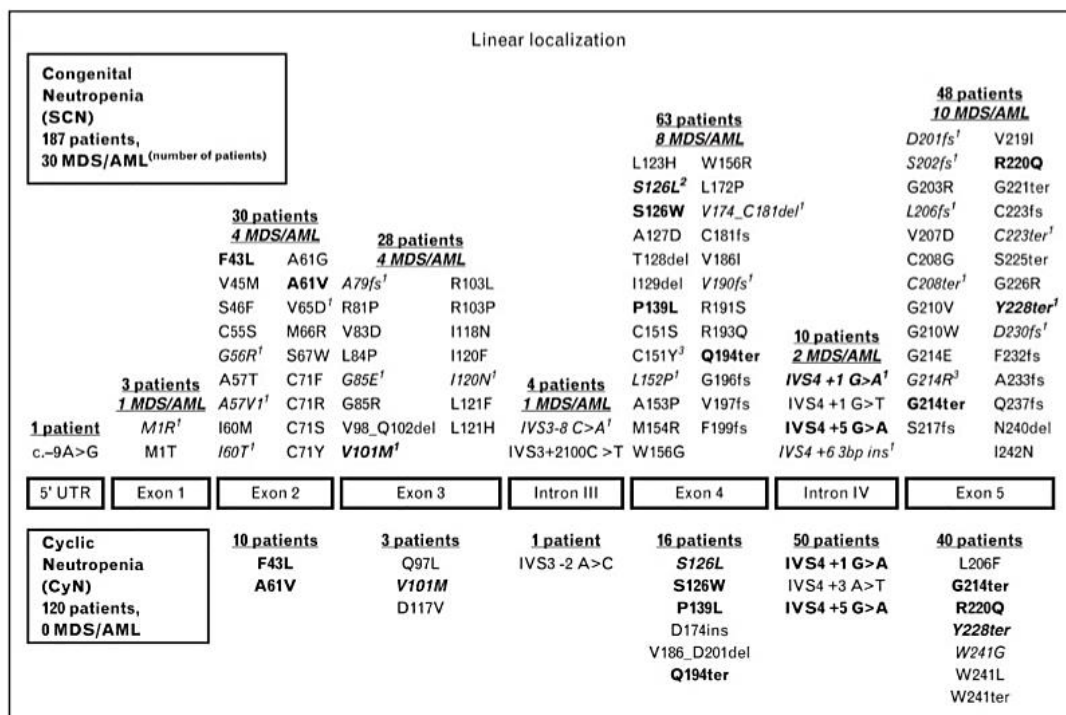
Linear localization

Congenital Neutropenia (SCN) 187 patients, 30 MDS/AML$^{\text{(number of patients)}}$

1 patient
c.–9A>G

3 patients
1 MDS/AML
M1R$^1$
M1T

30 patients
4 MDS/AML
F43L A61G
V45M A61V
S46F V65D$^1$
C55S M66R
G56R$^1$ S67W
A57T C71F
A57V1$^1$ C71R
I60M C71S
I60T$^1$ C71Y

28 patients
4 MDS/AML
A79fs$^1$ R103L
R81P R103P
V83D I118N
L84P I120F
G85E$^1$ I120N$^1$
G85R L121F
V98_Q102del L121H
V101M$^1$

4 patients
1 MDS/AML
IVS3-8 C>A$^1$
IVS3+2100C >T

63 patients
8 MDS/AML
L123H W156R
S126L$^2$ L172P
S126W V174_C181del$^1$
A127D C181fs
T128del V186I
I129del V190fs$^1$
P139L R191S
C151S R193Q
C151Y$^3$ Q194ter
L152P$^1$ G196fs
A153P V197fs
M154R F199fs
W156G

10 patients
2 MDS/AML
IVS4 +1 G>A$^1$
IVS4 +1 G>T
IVS4 +5 G>A
IVS4 +6 3bp ins$^1$

48 patients
10 MDS/AML
D201fs$^1$ V219I
S202fs$^1$ R220Q
G203R G221ter
L206fs$^1$ C223fs
V207D C223ter$^1$
C208G S225ter
C208ter$^1$ G226R
G210V Y228ter$^1$
G210W D230fs$^1$
G214E F232fs
G214R$^3$ A233fs
G214ter Q237fs
S217fs N240del
I242N

5' UTR | Exon 1 | Exon 2 | Exon 3 | Intron III | Exon 4 | Intron IV | Exon 5

Cyclic Neutropenia (CyN) 120 patients, 0 MDS/AML

10 patients
F43L
A61V

3 patients
Q97L
V101M
D117V

1 patient
IVS3 -2 A>C

16 patients
S126L
S126W
P139L
D174ins
V186_D201del
Q194ter

50 patients
IVS4 +1 G>A
IVS4 +3 A>T
IVS4 +5 G>A

40 patients
L206F
G214ter
R220Q
Y228ter
W241G
W241L
W241ter